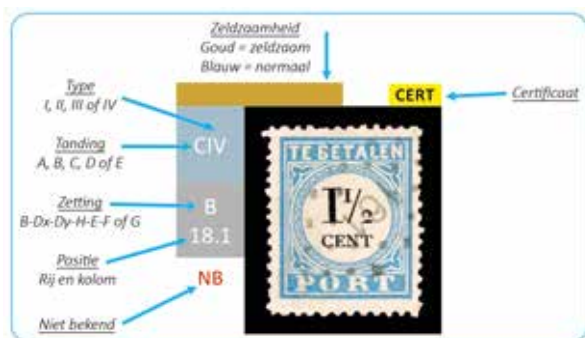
Zeldzaamheid
Goud = zeldzaam
Blauw = normaal

Type
I, II, III of IV

Tanding
A, B, C, D of E

Zetting
B-Dx-Dy-H-E-F of G

Positie
Rij en kolom

Niet bekend

CIV

B
18.1

NB

CERT

Certificaat

TE BETALEN
$1\frac{1}{2}$
CENT
PORT